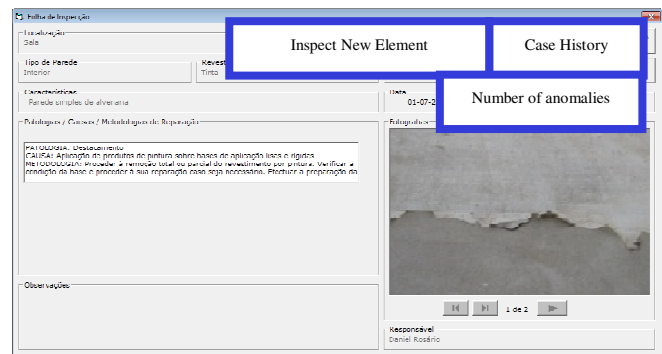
Folha de Inspecção

Localização
Sala

Tipo de Parede
Interior

Revest
Tinta

Inspect New Element

Case History

Number of anomalies

Características
Parede simples de alvenaria

Data
01-07-2

Patologias / Causas / Metodologias de Reparação

PATOLOGIA: Destacamento
CAUSA: Aplicação de produtos de pintura sobre bases de aplicação lisas e rígidas
METODOLOGIA: Proceder à remoção total ou parcial do revestimento por pintura. Verificar a condição da base e proceder à sua reparação caso seja necessário. Efectuar a preparação da

Fotografias

1 de 2

Observações

Responsável
Daniel Rosário